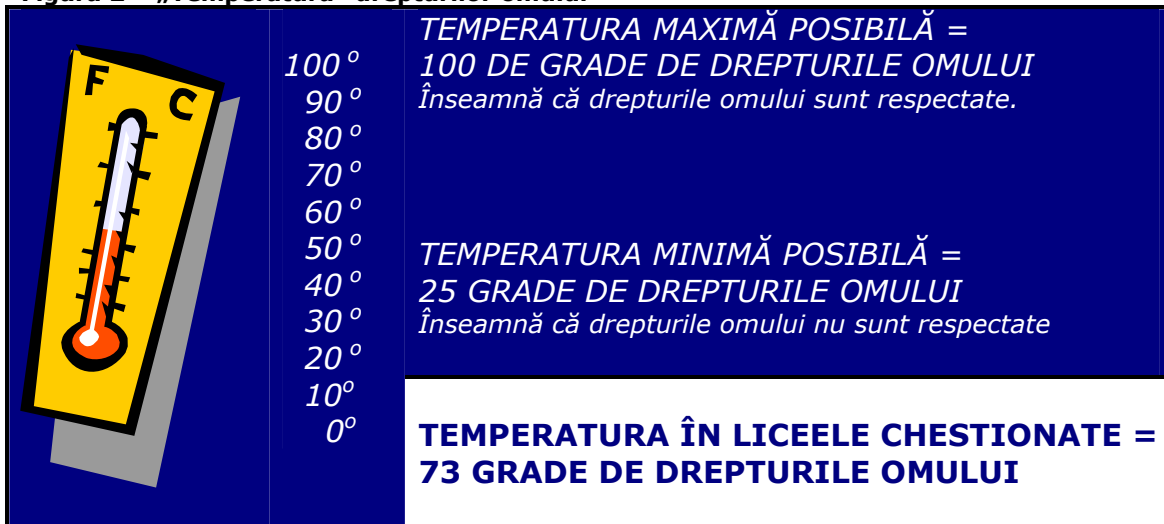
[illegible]

F C

100 º
90 º
80 º
70 º
60 º
50 º
40 º
30 º
20 º
10º
0º

TEMPERATURA MAXIMĂ POSIBILĂ = 100 DE GRADE DE DREPTURILE OMULUI
Înseamnă că drepturile omului sunt respectate.

TEMPERATURA MINIMĂ POSIBILĂ = 25 GRADE DE DREPTURILE OMULUI
Înseamnă că drepturile omului nu sunt respectate

TEMPERATURA ÎN LICEELE CHESTIONATE = 73 GRADE DE DREPTURILE OMULUI